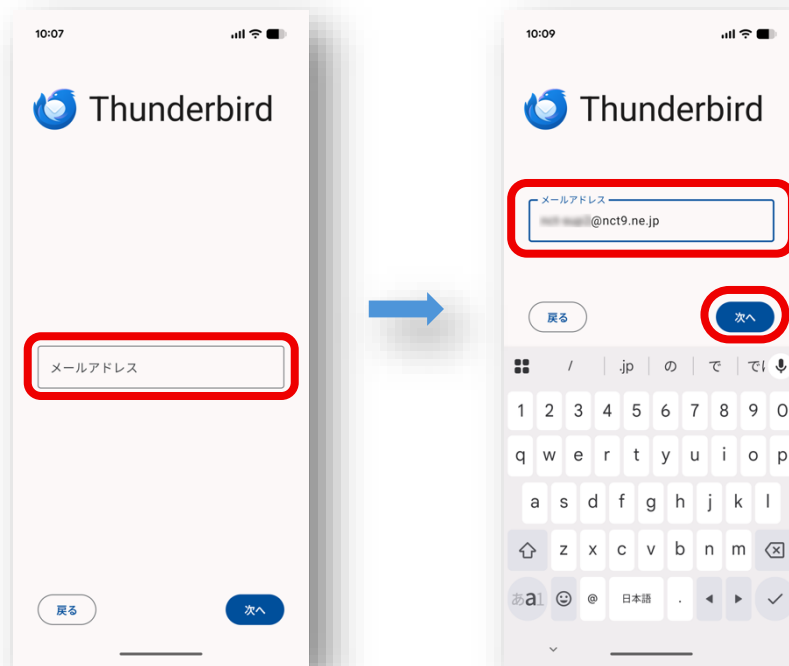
10:07

Thunderbird

メールアドレス

戻る

次へ

10:09

Thunderbird

メールアドレス

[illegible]@nct9.ne.jp

戻る

次へ

/ .jp の で で

1 2 3 4 5 6 7 8 9 0

q w e r t y u i o p

a s d f g h j k l

z x c v b n m

あa @ 日本語 .